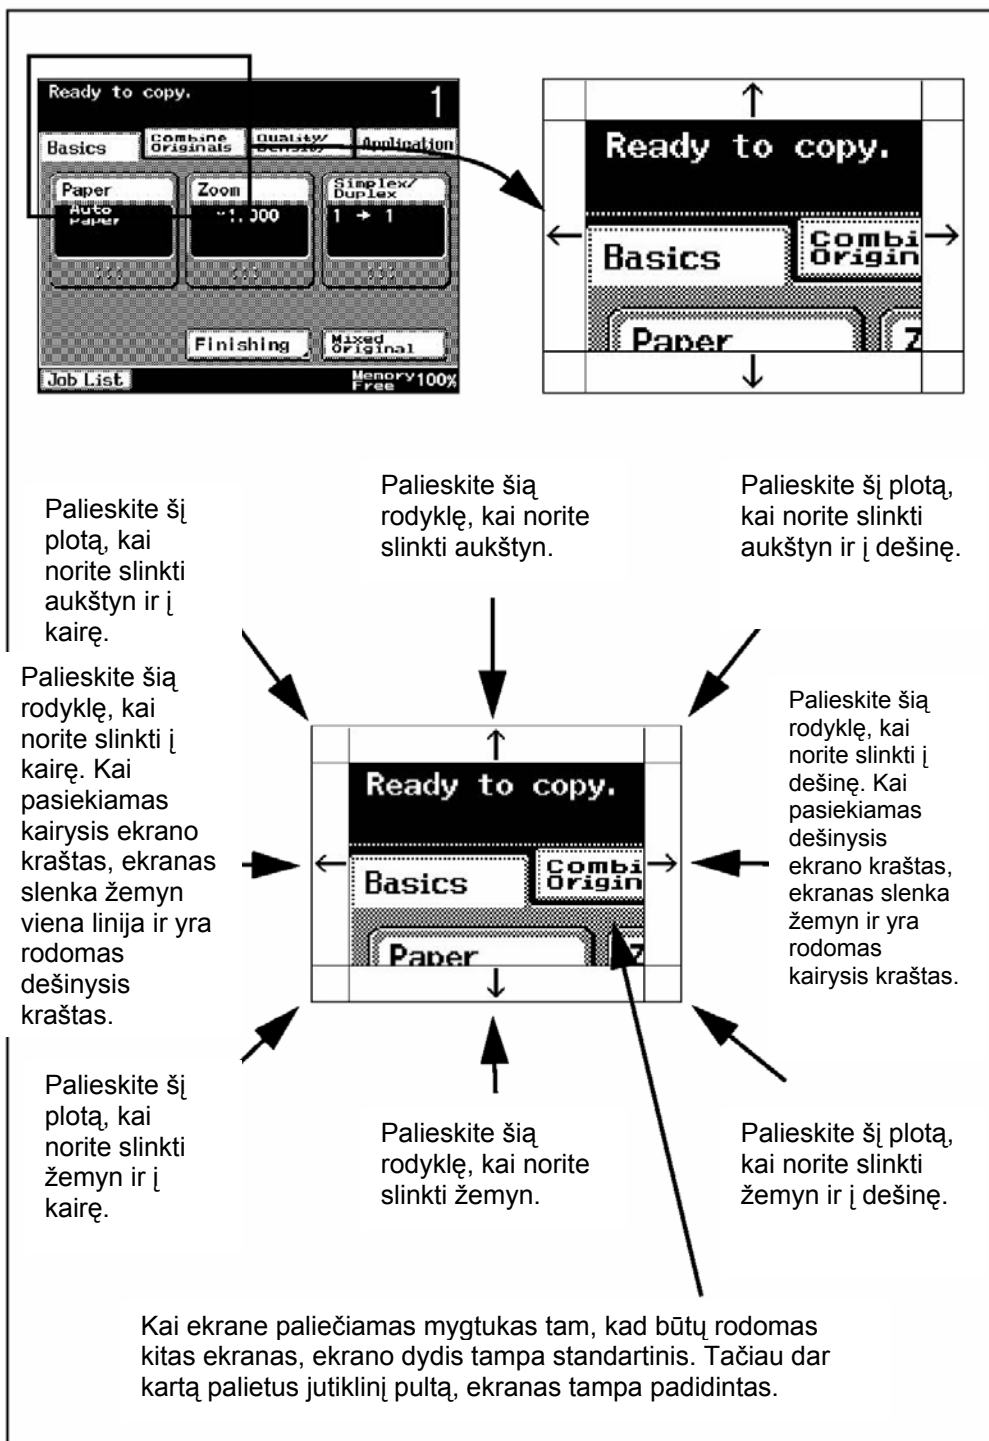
Ready to copy.
1
Basics
Combine Originals
Quality/ Density
Application
Paper
Auto Paper
Zoom
1.000
Simplex/ Duplex
1 → 1
Finishing
Mixed Original
Job List
Memory Free 100%

Ready to copy.
Basics
Combi Origin
Paper

Palieskite šį plotą, kai norite slinkti aukštyn ir į kairę.

Palieskite šią rodyklę, kai norite slinkti aukštyn.

Palieskite šį plotą, kai norite slinkti aukštyn ir į dešinę.

Palieskite šią rodyklę, kai norite slinkti į kairę. Kai pasiekiamas kairysis ekrano kraštas, ekranas slenka žemyn viena linija ir yra rodomas dešinysis kraštas.

Ready to copy.
Basics
Combi Origin
Paper

Palieskite šią rodyklę, kai norite slinkti į dešinę. Kai pasiekiamas dešinysis ekrano kraštas, ekranas slenka žemyn ir yra rodomas kairysis kraštas.

Palieskite šį plotą, kai norite slinkti žemyn ir į kairę.

Palieskite šią rodyklę, kai norite slinkti žemyn.

Palieskite šį plotą, kai norite slinkti žemyn ir į dešinę.

Kai ekrane paliečiamas mygtukas tam, kad būtų rodomas kitas ekranas, ekrano dydis tampa standartinis. Tačiau dar kartą palietus jutiklinį pultą, ekranas tampa padidintas.